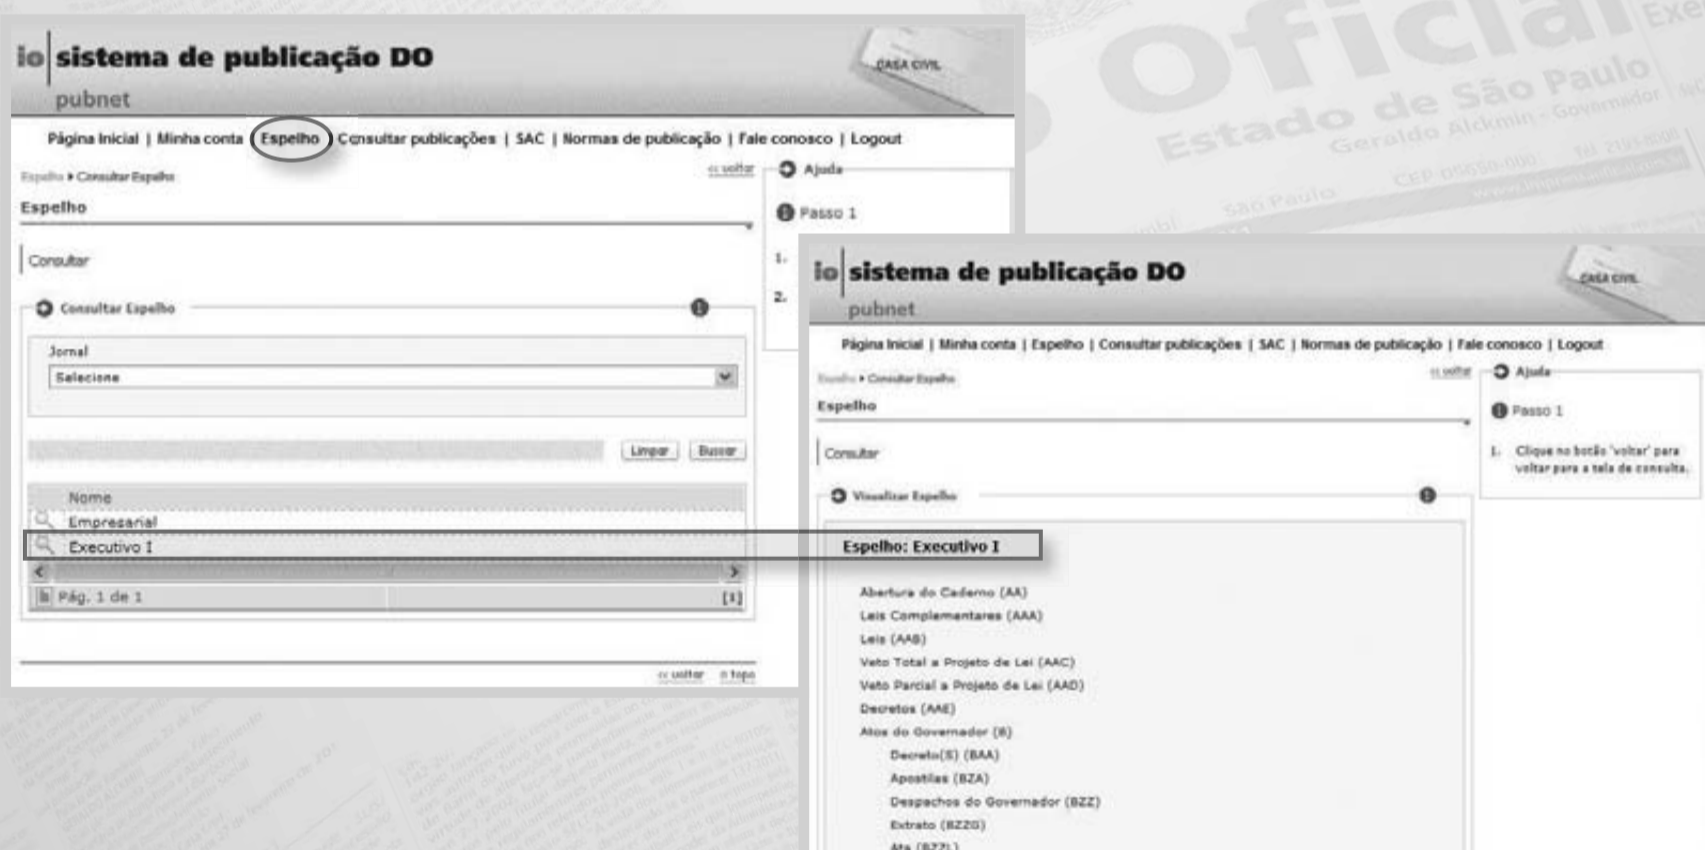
io sistema de publicação DO
pubnet

CASA CIVIL

Página Inicial | Minha conta | Espelho | Consultar publicações | SAC | Normas de publicação | Fale conosco | Logout

Espelho ▸ Consultar Espelho

« voltar

Ajuda

Passo 1

1.

2.

Espelho

Consultar

Consultar Espelho

Jornal

Selecione

Limpar Buscar

| Nome |
|---|
| Empresarial |
| Executivo I |

Pág. 1 de 1 [1]

« voltar ^ topo

Oficial
Estado de São Paulo
Geraldo Alckmin - Governador

io sistema de publicação DO
pubnet

CASA CIVIL

Página Inicial | Minha conta | Espelho | Consultar publicações | SAC | Normas de publicação | Fale conosco | Logout

Espelho ▸ Consultar Espelho

« voltar

Ajuda

Passo 1

1. Clique no botão 'voltar' para voltar para a tela de consulta.

Espelho

Consultar

Visualizar Espelho

Espelho: Executivo I

Abertura do Caderno (AA)
Leis Complementares (AAA)
Leis (AAB)
Veto Total a Projeto de Lei (AAC)
Veto Parcial a Projeto de Lei (AAD)
Decretos (AAE)
Atos do Governador (B)
Decreto(S) (BAA)
Apostilas (BZA)
Despachos do Governador (BZZ)
Extrato (BZZG)
Ata (BZZL)